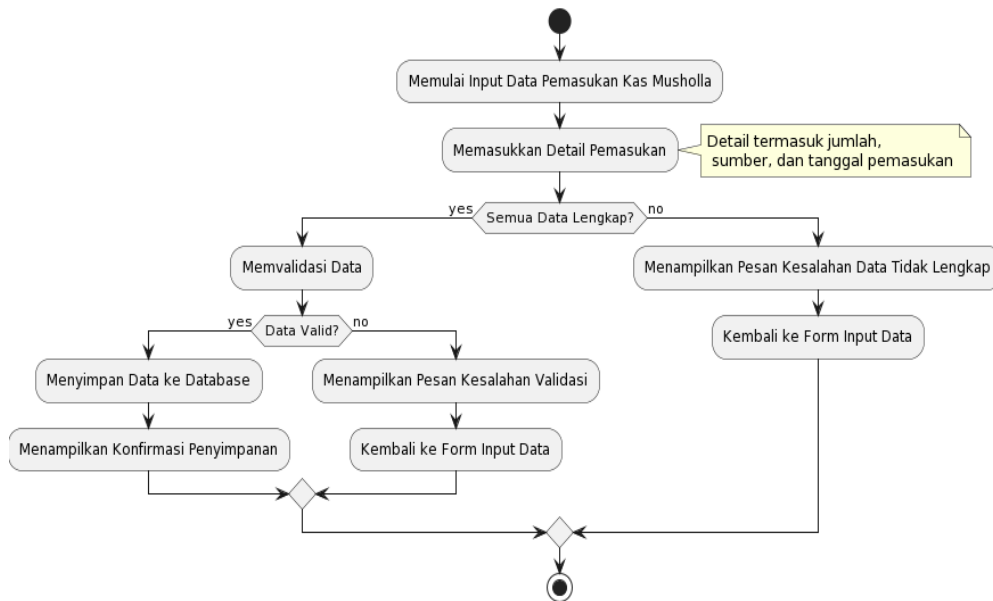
Memulai Input Data Pemasukan Kas Musholla

Memasukkan Detail Pemasukan

Detail termasuk jumlah, sumber, dan tanggal pemasukan

yes

Semua Data Lengkap?

no

Memvalidasi Data

Menampilkan Pesan Kesalahan Data Tidak Lengkap

yes

Data Valid?

no

Kembali ke Form Input Data

Menyimpan Data ke Database

Menampilkan Pesan Kesalahan Validasi

Menampilkan Konfirmasi Penyimpanan

Kembali ke Form Input Data